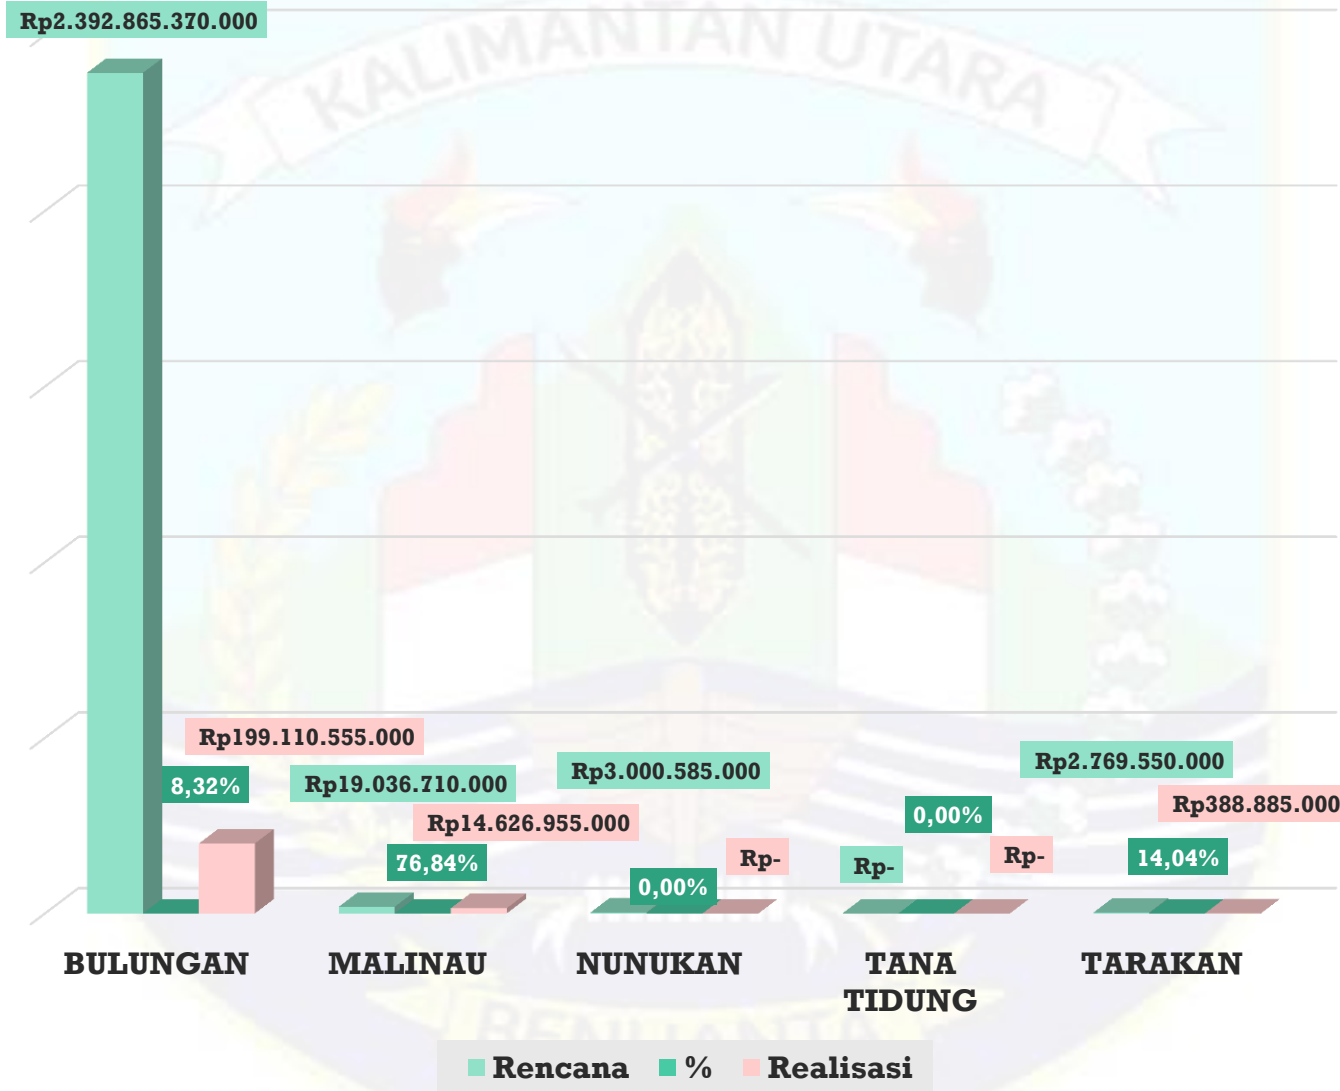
KALIMANTAN UTARA

Rp2.392.865.370.000

Rp199.110.555.000

8,32%

Rp19.036.710.000

Rp14.626.955.000

76,84%

Rp3.000.585.000

Rp-

0,00%

Rp-

0,00%

Rp-

Rp2.769.550.000

Rp388.885.000

14,04%

BULUNGAN

MALINAU

NUNUKAN

TANA TIDUNG

TARAKAN

Rencana % Realisasi